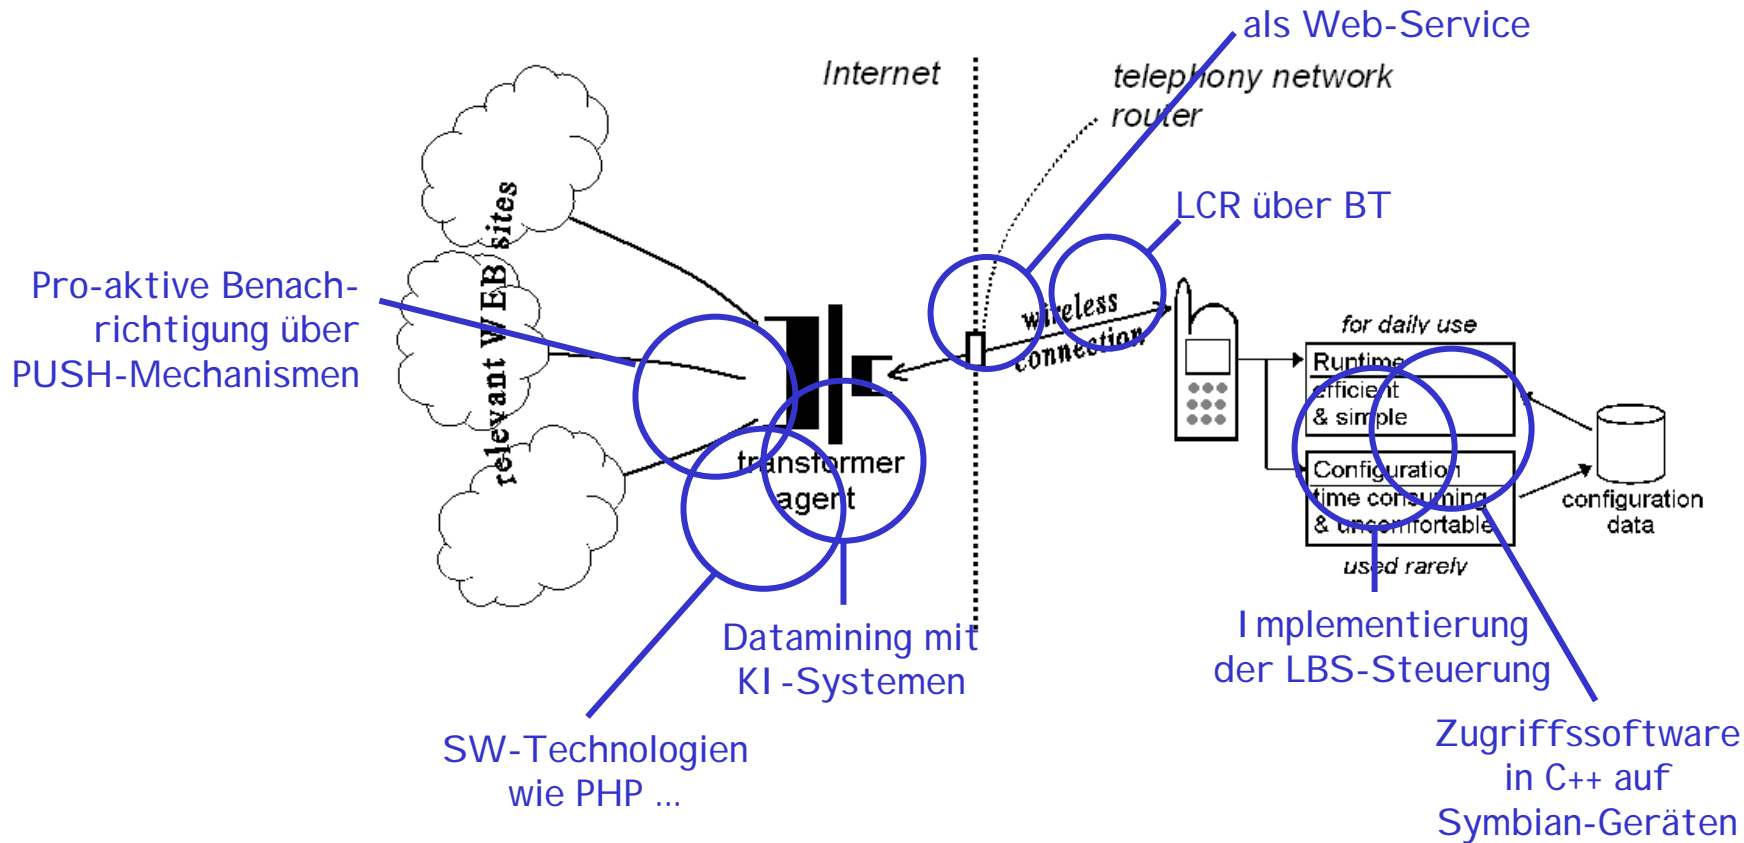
als Web-Service

Internet

telephony network router

LCR über BT

Pro-aktive Benachrichtigung über PUSH-Mechanismen

relevant WEB sites

wireless connection

for daily use

Runtime efficient & simple

Configuration time consuming & uncomfortable

used rarely

configuration data

transformer agent

Datamining mit KI-Systemen

Implementierung der LBS-Steuerung

SW-Technologien wie PHP ...

Zugriffssoftware in C++ auf Symbian-Geräten